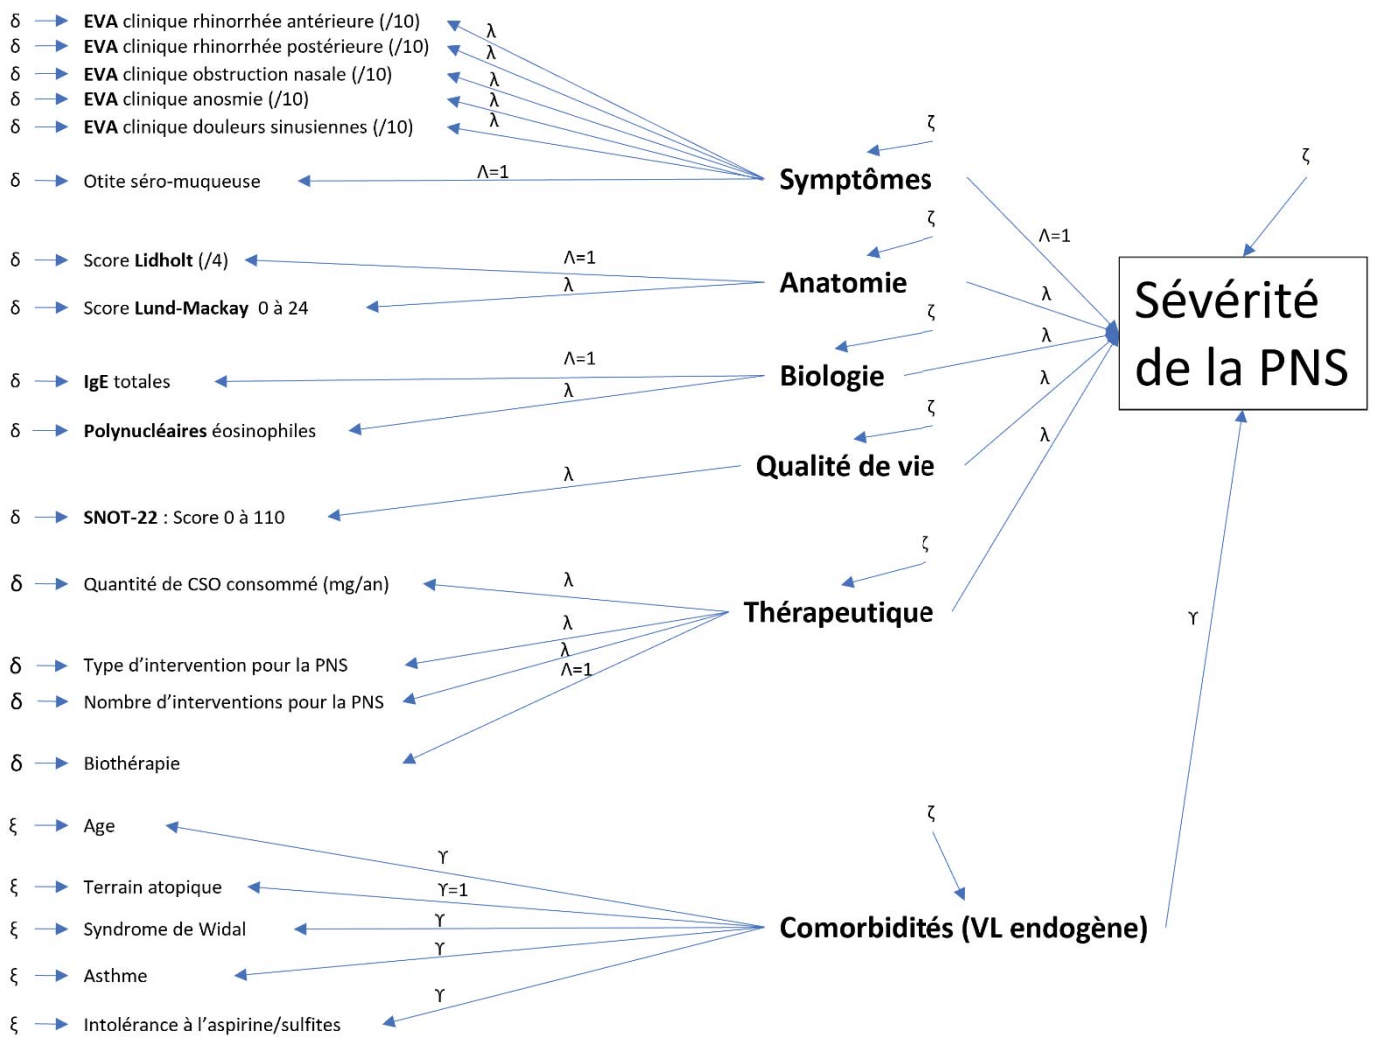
δ EVA clinique rhinorrhée antérieure (/10)
δ EVA clinique rhinorrhée postérieure (/10)
δ EVA clinique obstruction nasale (/10)
δ EVA clinique anosmie (/10)
δ EVA clinique douleurs sinusiennes (/10)
δ Otite séro-muqueuse

λ
λ
λ
λ
λ
Λ=1

ζ
Symptômes

ζ

Λ=1

Sévérité de la PNS

δ Score Lidholt (/4)
δ Score Lund-Mackay 0 à 24

Λ=1
λ

ζ
Anatomie

λ

δ IgE totales
δ Polynucléaires éosinophiles

Λ=1
λ

ζ
Biologie

λ

ζ
Qualité de vie

λ

δ SNOT-22 : Score 0 à 110

λ

λ

ζ

δ Quantité de CSO consommé (mg/an)

λ

Thérapeutique

δ Type d'intervention pour la PNS
δ Nombre d'interventions pour la PNS
δ Biothérapie

λ
λ
Λ=1

ϒ

ζ

ξ Age
ξ Terrain atopique
ξ Syndrome de Widal
ξ Asthme
ξ Intolérance à l'aspirine/sulfites

ϒ
ϒ=1
ϒ
ϒ
ϒ

Comorbidités (VL endogène)